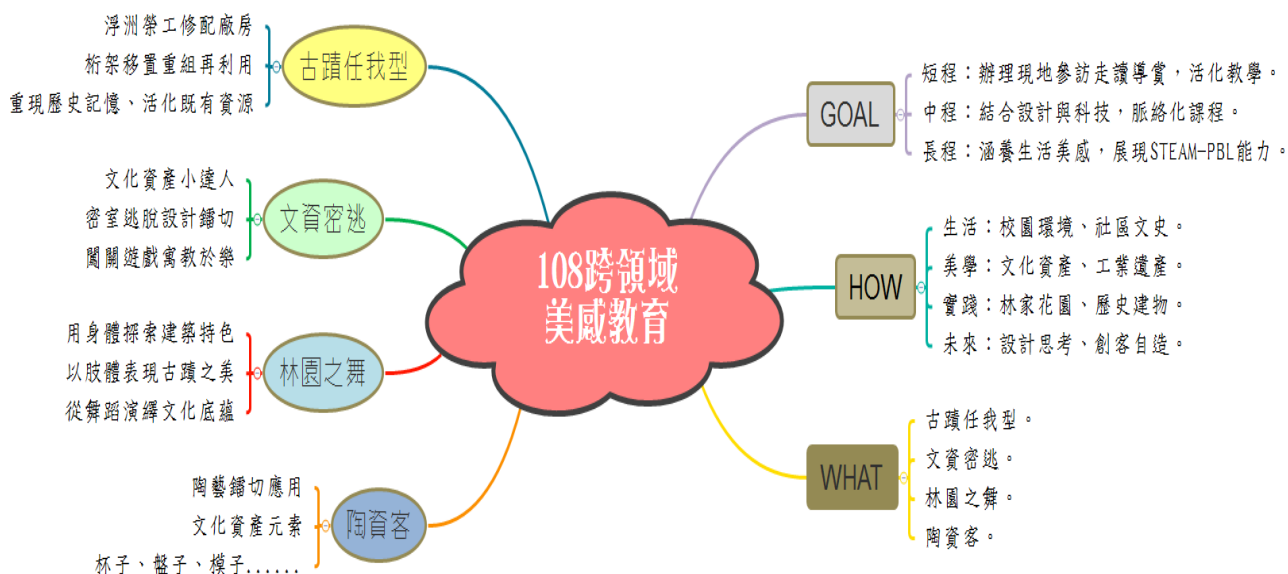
108跨領域
美感教育

古蹟任我型
浮洲榮工修配廠房
桁架移置重組再利用
重現歷史記憶、活化既有資源

文資密逃
文化資產小達人
密室逃脫設計鐳切
闖關遊戲寓教於樂

林園之舞
用身體探索建築特色
以肢體表現古蹟之美
從舞蹈演繹文化底蘊

陶資客
陶藝鐳切應用
文化資產元素
杯子、盤子、模子......

GOAL
短程：辦理現地參訪走讀導賞，活化教學。
中程：結合設計與科技，脈絡化課程。
長程：涵養生活美感，展現STEAM-PBL能力。

HOW
生活：校園環境、社區文史。
美學：文化資產、工業遺產。
實踐：林家花園、歷史建物。
未來：設計思考、創客自造。

WHAT
古蹟任我型。
文資密逃。
林園之舞。
陶資客。